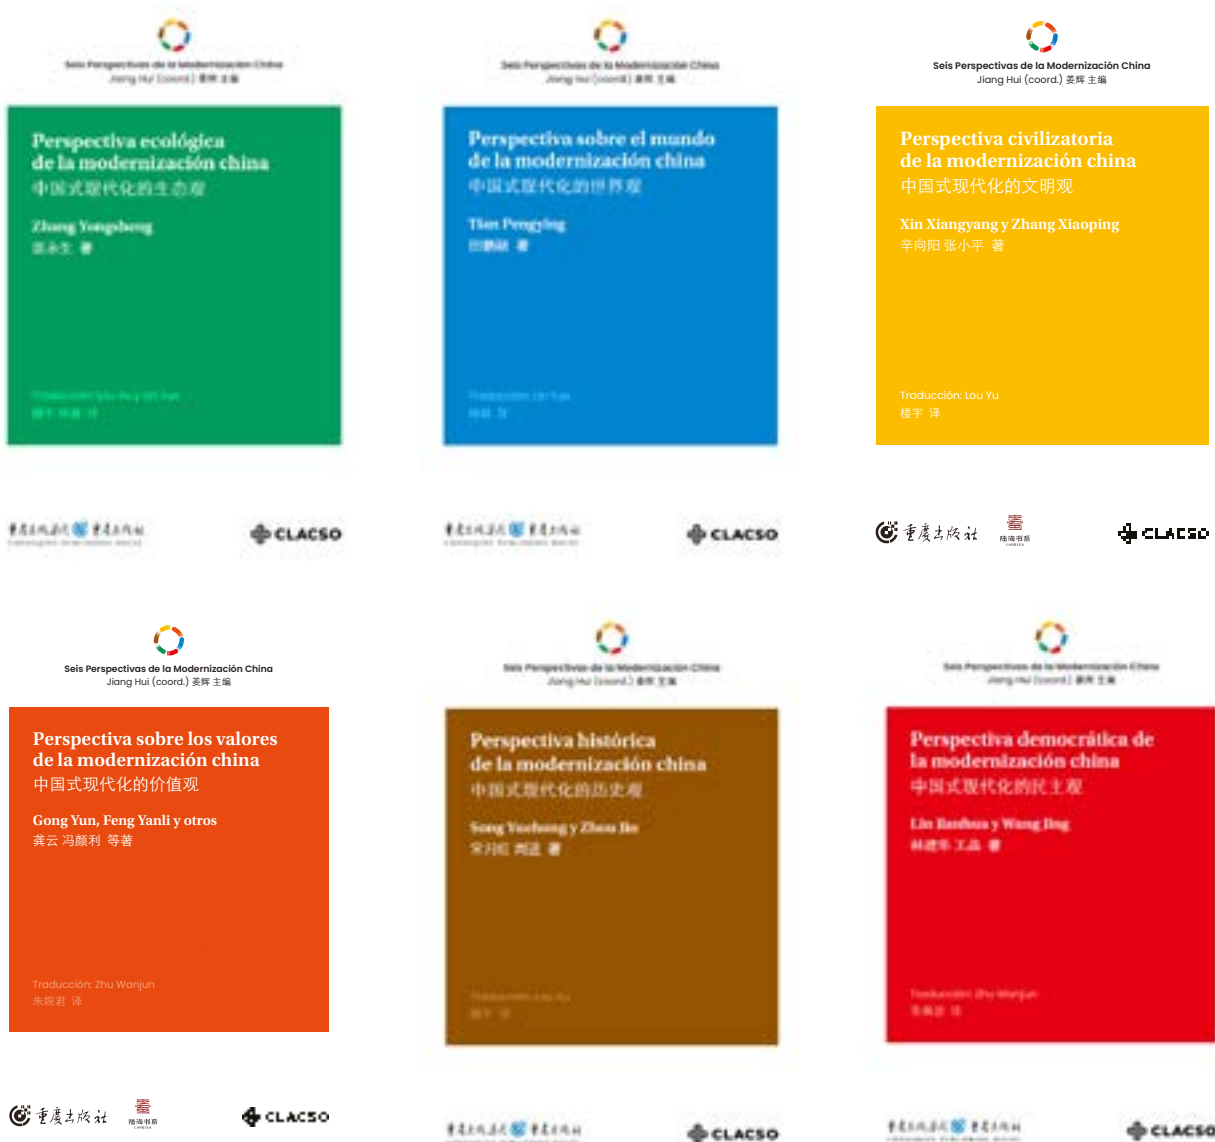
Seis Perspectivas de la Modernización China
Jiang Hui (coord.) 姜辉 主编

Perspectiva ecológica de la modernización china
中国式现代化的生态观

Zhang Yongsheng
张永生 著

Traducción: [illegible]
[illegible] 译

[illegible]

CLACSO

Seis Perspectivas de la Modernización China
Jiang Hui (coord.) 姜辉 主编

Perspectiva sobre el mundo de la modernización china
中国式现代化的世界观

Tian Pengying
田鹏颖 著

Traducción: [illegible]
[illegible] 译

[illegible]

CLACSO

Seis Perspectivas de la Modernización China
Jiang Hui (coord.) 姜辉 主编

Perspectiva civilizatoria de la modernización china
中国式现代化的文明观

Xin Xiangyang y Zhang Xiaoping
辛向阳 张小平 著

Traducción: Lou Yu
楼宇 译

重庆出版社

陆海书系

CLACSO

Seis Perspectivas de la Modernización China
Jiang Hui (coord.) 姜辉 主编

Perspectiva sobre los valores de la modernización china
中国式现代化的价值观

Gong Yun, Feng Yanli y otros
龚云 冯颜利 等著

Traducción: Zhu Wanjun
朱婉君 译

重庆出版社

陆海书系

CLACSO

Seis Perspectivas de la Modernización China
Jiang Hui (coord.) 姜辉 主编

Perspectiva histórica de la modernización china
中国式现代化的历史观

Song Yuehong y Zhou Jin
宋月红 周进 著

Traducción: Lou Yu
楼宇 译

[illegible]

CLACSO

Seis Perspectivas de la Modernización China
Jiang Hui (coord.) 姜辉 主编

Perspectiva democrática de la modernización china
中国式现代化的民主观

Lin Jianhua y Wang Jing
林建华 王晶 著

Traducción: Zhu Wanjun
朱婉君 译

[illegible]

CLACSO